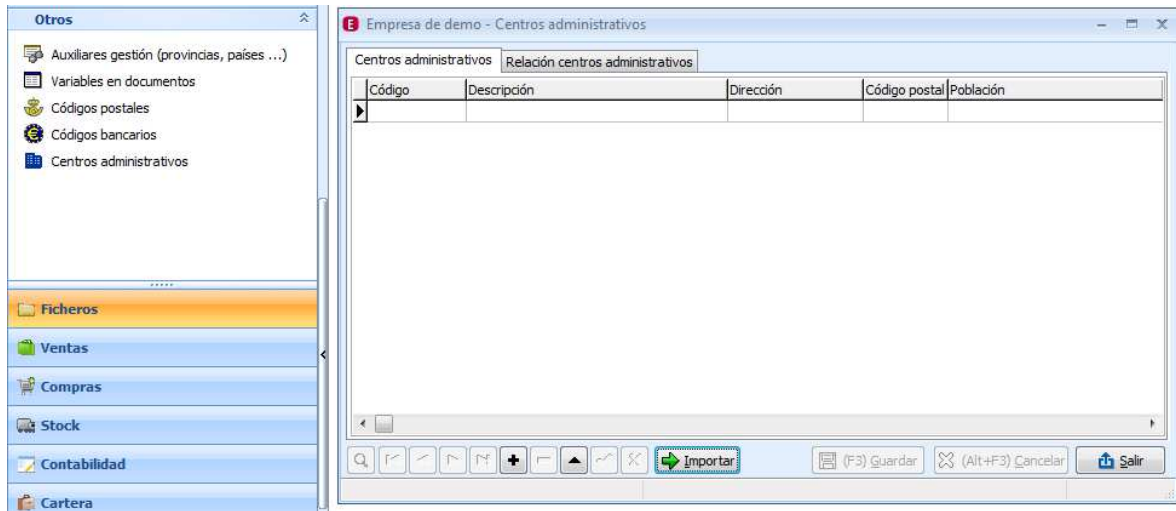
Otros

Auxiliares gestión (provincias, países ...)
Variables en documentos
Códigos postales
Códigos bancarios
Centros administrativos

Ficheros
Ventas
Compras
Stock
Contabilidad
Cartera

Empresa de demo - Centros administrativos

Centros administrativos | Relación centros administrativos

| Código | Descripción | Dirección | Código postal | Población |
|---|---|---|---|---|
| | | | | |

Importar
(F3) Guardar
(Alt+F3) Cancelar
Salir